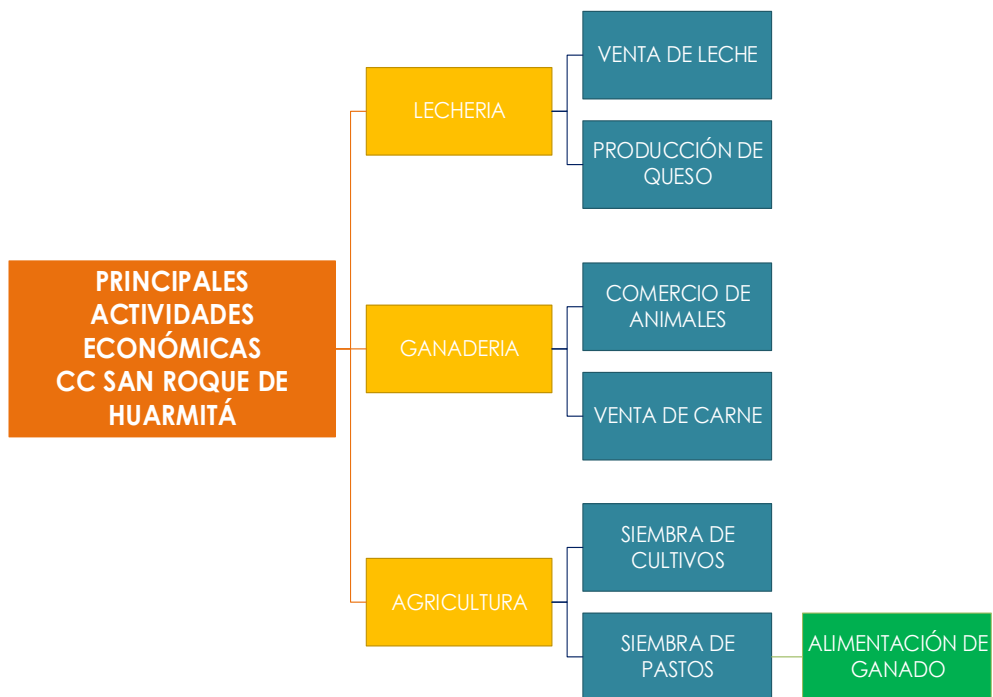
PRINCIPALES ACTIVIDADES ECONÓMICAS CC SAN ROQUE DE HUARMITÁ

LECHERIA

VENTA DE LECHE

PRODUCCIÓN DE QUESO

GANADERIA

COMERCIO DE ANIMALES

VENTA DE CARNE

AGRICULTURA

SIEMBRA DE CULTIVOS

SIEMBRA DE PASTOS

ALIMENTACIÓN DE GANADO